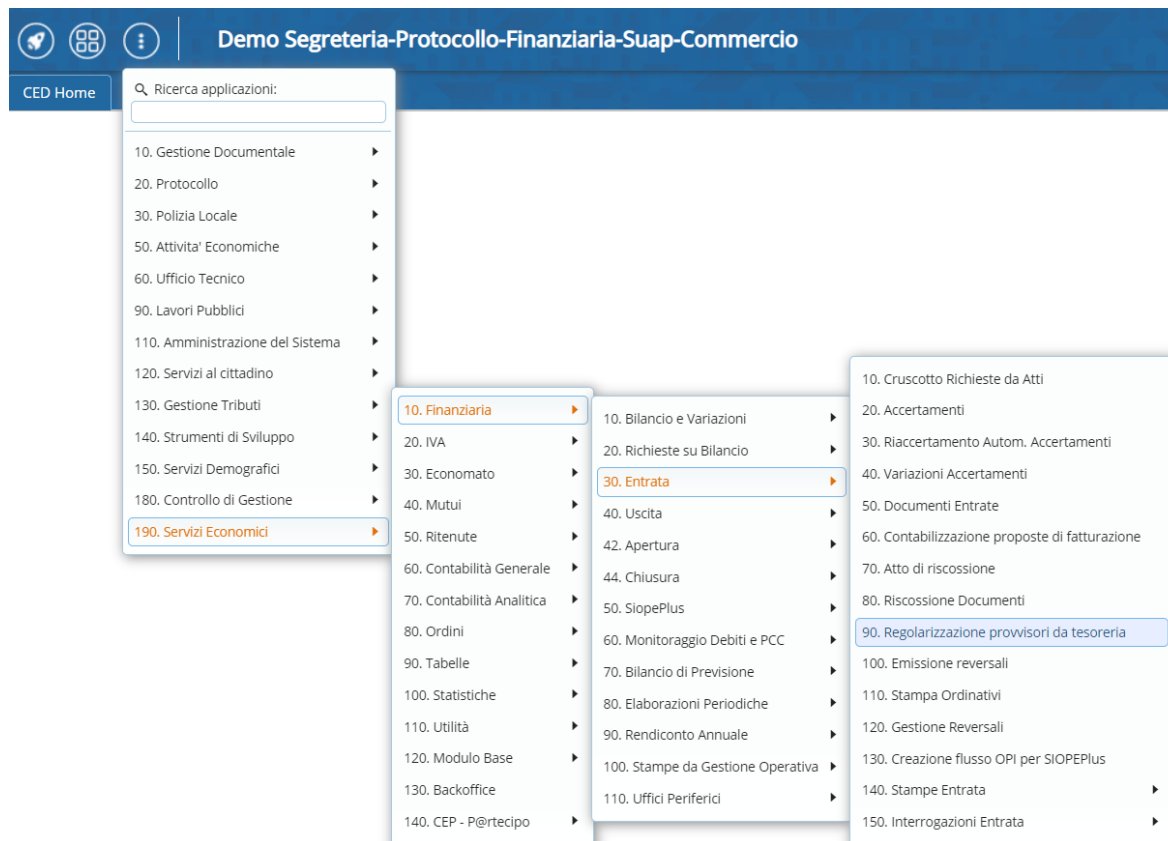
Demo Segreteria-Protocollo-Finanziaria-Suap-Commercio

CED Home

Ricerca applicazioni:

10. Gestione Documentale
20. Protocollo
30. Polizia Locale
50. Attivita' Economiche
60. Ufficio Tecnico
90. Lavori Pubblici
110. Amministrazione del Sistema
120. Servizi al cittadino
130. Gestione Tributi
140. Strumenti di Sviluppo
150. Servizi Demografici
180. Controllo di Gestione
190. Servizi Economici

10. Finanziaria
20. IVA
30. Economato
40. Mutui
50. Ritenute
60. Contabilità Generale
70. Contabilità Analitica
80. Ordini
90. Tabelle
100. Statistiche
110. Utilità
120. Modulo Base
130. Backoffice
140. CEP - P@rtecipo

10. Bilancio e Variazioni
20. Richieste su Bilancio
30. Entrata
40. Uscita
42. Apertura
44. Chiusura
50. SiopePlus
60. Monitoraggio Debiti e PCC
70. Bilancio di Previsione
80. Elaborazioni Periodiche
90. Rendiconto Annuale
100. Stampe da Gestione Operativa
110. Uffici Periferici

10. Cruscotto Richieste da Atti
20. Accertamenti
30. Riaccertamento Autom. Accertamenti
40. Variazioni Accertamenti
50. Documenti Entrate
60. Contabilizzazione proposte di fatturazione
70. Atto di riscossione
80. Riscossione Documenti
90. Regolarizzazione provvisori da tesoreria
100. Emissione reversali
110. Stampa Ordinativi
120. Gestione Reversali
130. Creazione flusso OPI per SIOPEPlus
140. Stampe Entrata
150. Interrogazioni Entrata